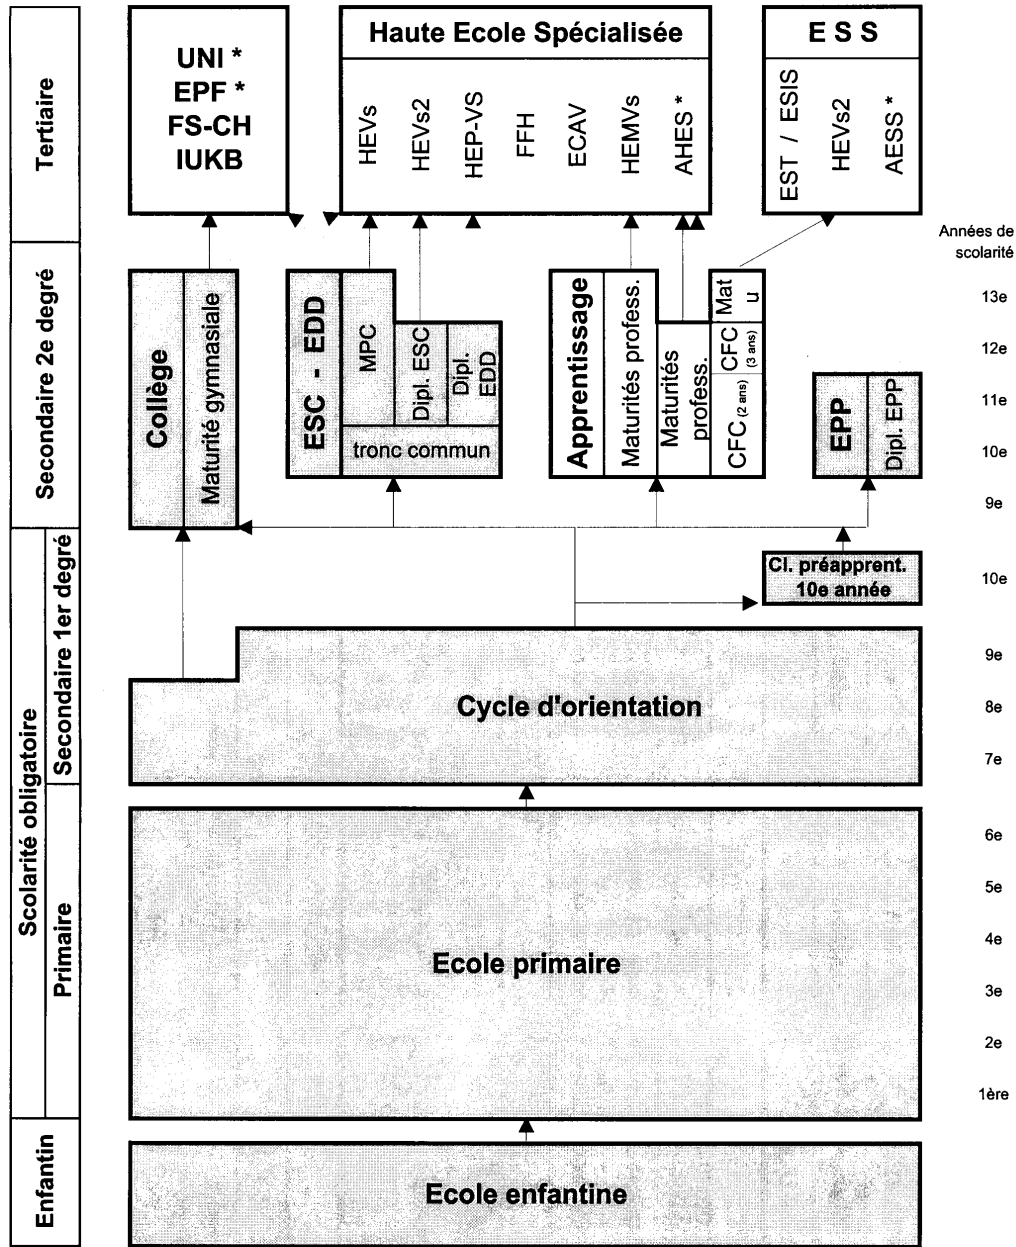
Tertiaire

Secondaire 2e degré

Scolarité obligatoire

Secondaire 1er degré

Primaire

Enfantin

UNI *
EPF *
FS-CH
IUKB

Haute Ecole Spécialisée

HEVs

HEVs2

HEP-VS

FFH

ECAV

HEMVs

AHES *

E S S

EST / ESIS

HEVs2

AESS *

Années de scolarité

Collège

Maturité gymnasiale

ESC - EDD

MPC

Dipl. ESC

Dipl. EDD

tronc commun

Apprentissage

Maturités profess.

Maturités profess.

Mat u

CFC (3 ans)

CFC (2 ans)

EPP

Dipl. EPP

Cl. préapprent. 10e année

Cycle d'orientation

Ecole primaire

Ecole enfantine

13e

12e

11e

10e

9e

10e

9e

8e

7e

6e

5e

4e

3e

2e

1ère